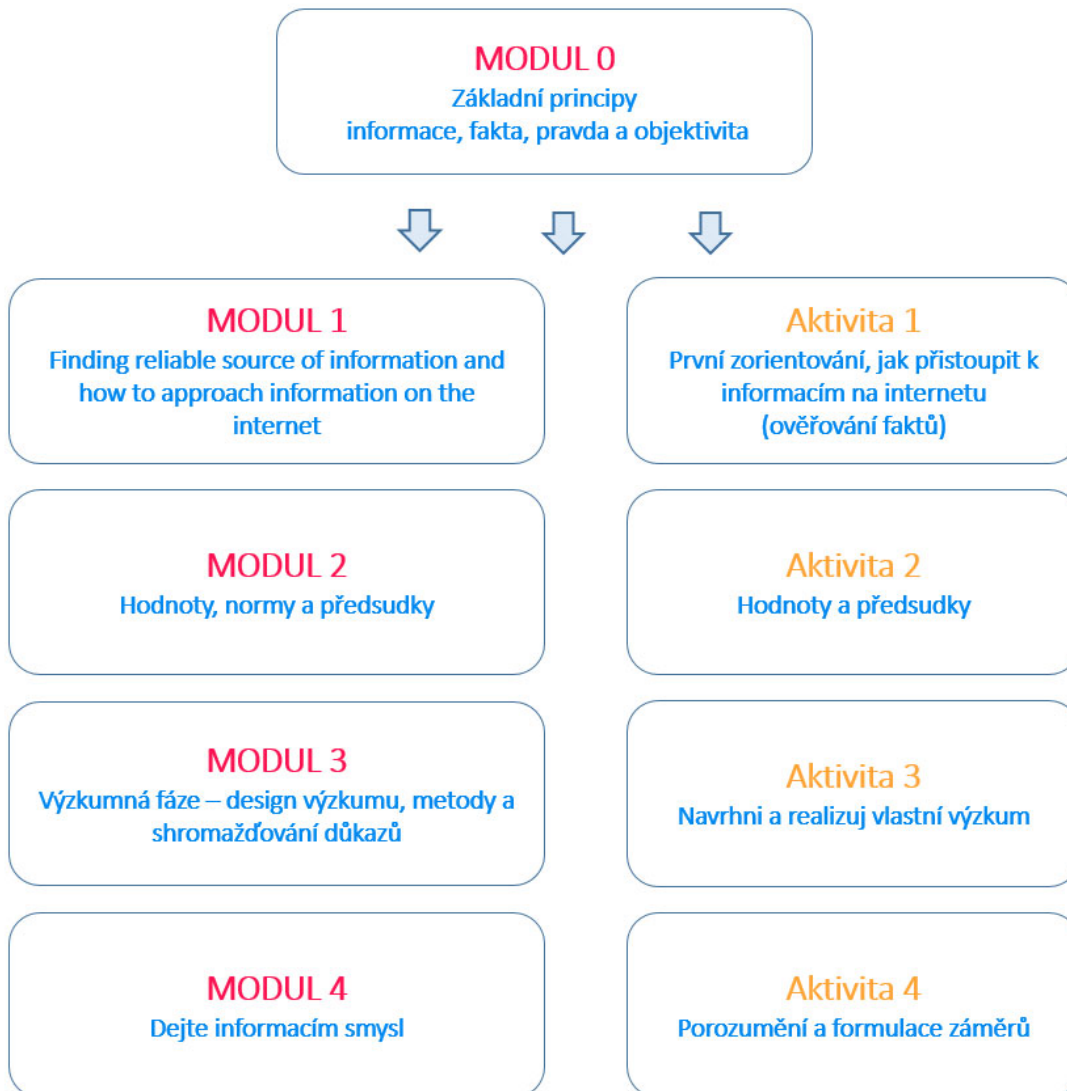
MODUL 0
Základní principy
informace, fakta, pravda a objektivita

MODUL 1
Finding reliable source of information and how to approach information on the internet

Aktivita 1
První zorientování, jak přistoupit k informacím na internetu (ověřování faktů)

MODUL 2
Hodnoty, normy a předsudky

Aktivita 2
Hodnoty a předsudky

MODUL 3
Výzkumná fáze – design výzkumu, metody a shromažďování důkazů

Aktivita 3
Navrhni a realizuj vlastní výzkum

MODUL 4
Dejte informacím smysl

Aktivita 4
Porozumění a formulace záměrů